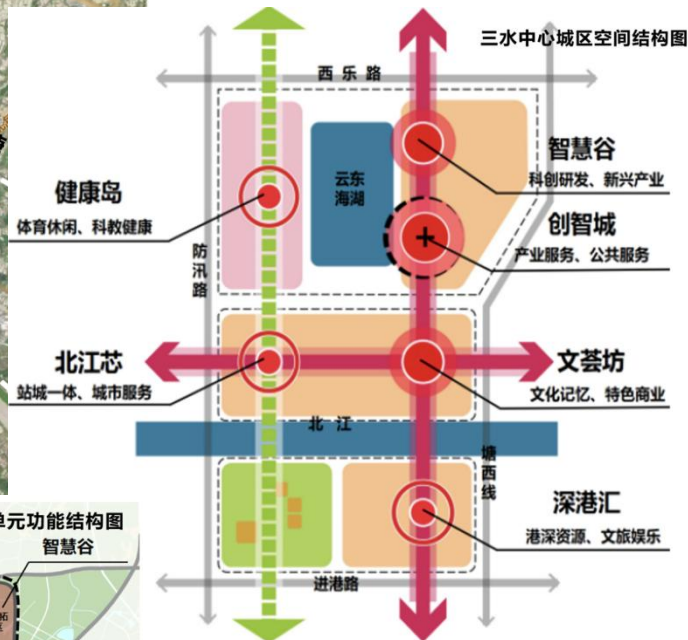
三水中心城区空间结构图

西乐路

云东海湖

智慧谷
科创研发、新兴产业

创智城
产业服务、公共服务

健康岛
体育休闲、科教健康

防汛路

北江芯
站城一体、城市服务

文荟坊
文化记忆、特色商业

北江

塘西线

深港汇
港深资源、文旅娱乐

进港路

单元功能结构图
智慧谷